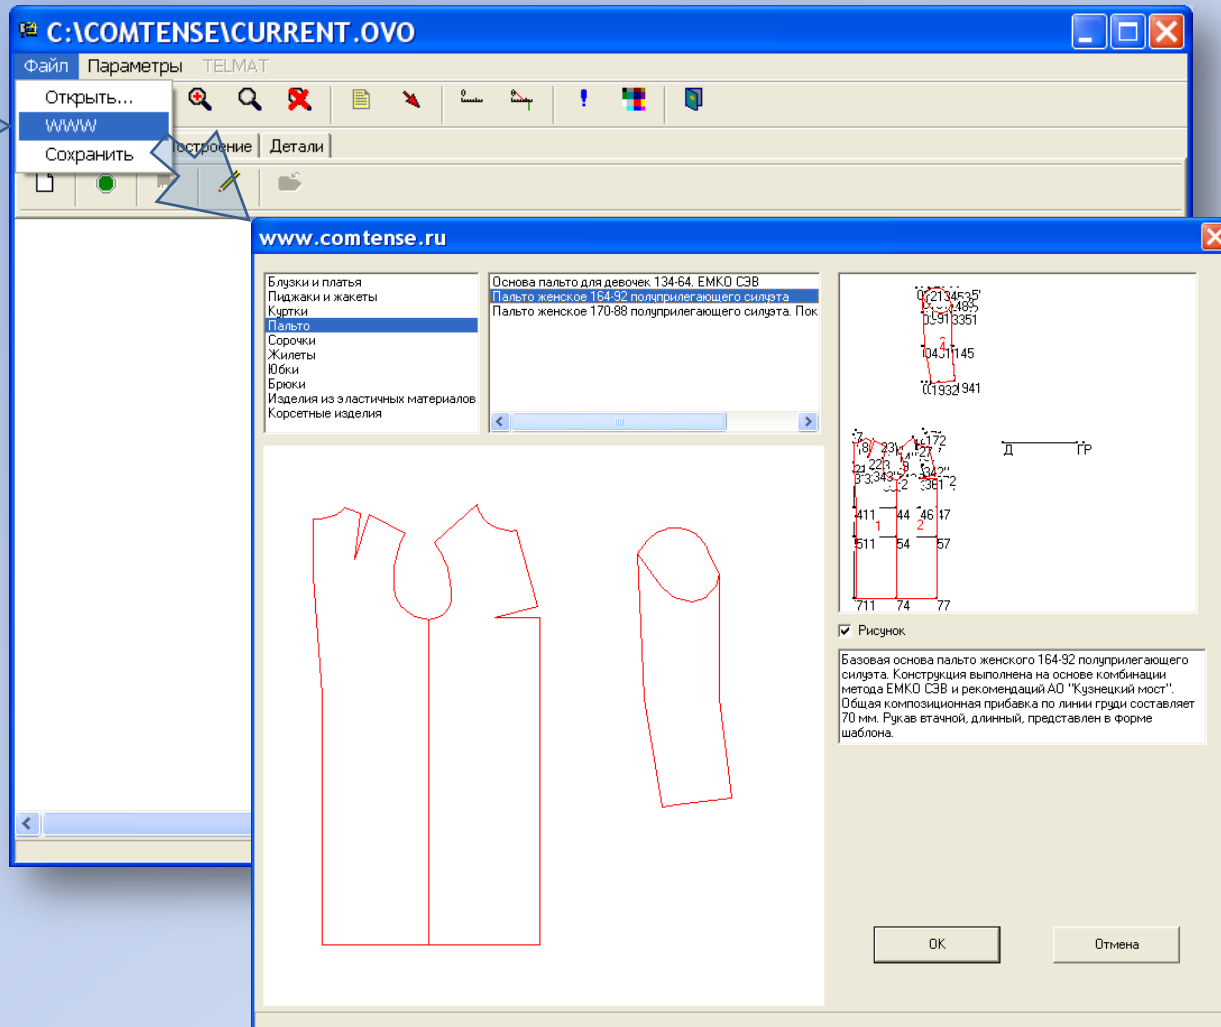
C:\COMTENSE\CURRENT.OVO

Файл Параметры TELMAT

Открыть...
WWW
Сохранить

Построение Детали

www.comtense.ru

Блузки и платья
Пиджаки и жакеты
Куртки
Пальто
Сорочки
Жилеты
Юбки
Брюки
Изделия из эластичных материалов
Корсетные изделия

Основа пальто для девочек 134-64. ЕМКО СЭВ
Пальто женское 164-92 полуприлегающего силуэта
Пальто женское 170-88 полуприлегающего силуэта. Пок

Д ГР

Рисунок

Базовая основа пальто женского 164-92 полуприлегающего силуэта. Конструкция выполнена на основе комбинации метода ЕМКО СЭВ и рекомендаций АО "Кузнецкий мост". Общая композиционная прибавка по линии груди составляет 70 мм. Рукав втачной, длинный, представлен в форме шаблона.

ОК

Отмена